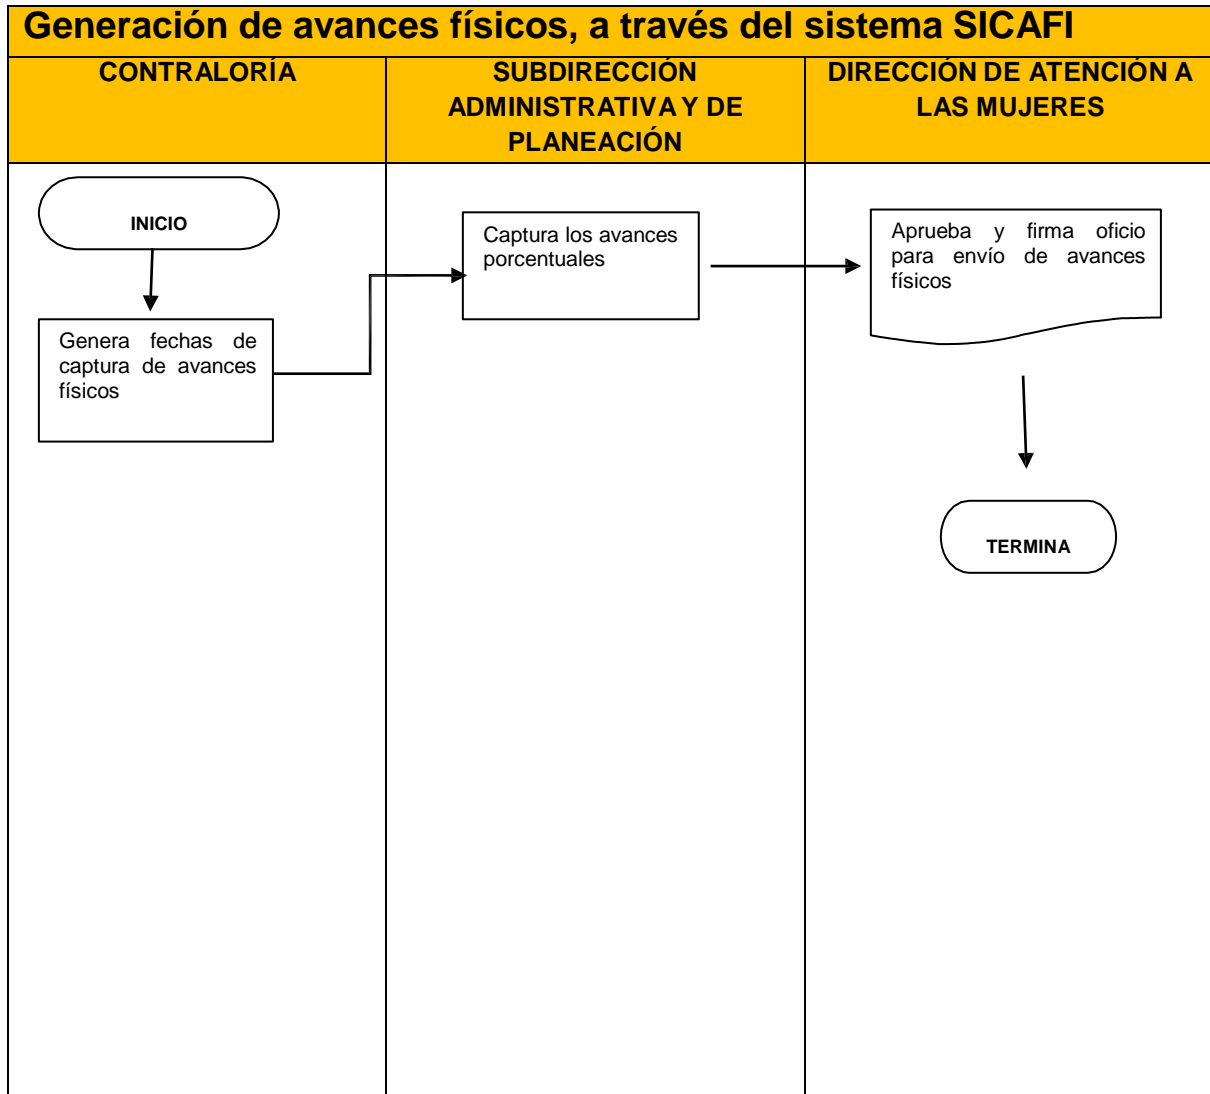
Generación de avances físicos, a través del sistema SICAFI

CONTRALORÍA

SUBDIRECCIÓN ADMINISTRATIVA Y DE PLANEACIÓN

DIRECCIÓN DE ATENCIÓN A LAS MUJERES

INICIO

Genera fechas de captura de avances físicos

Captura los avances porcentuales

Aprueba y firma oficio para envío de avances físicos

TERMINA